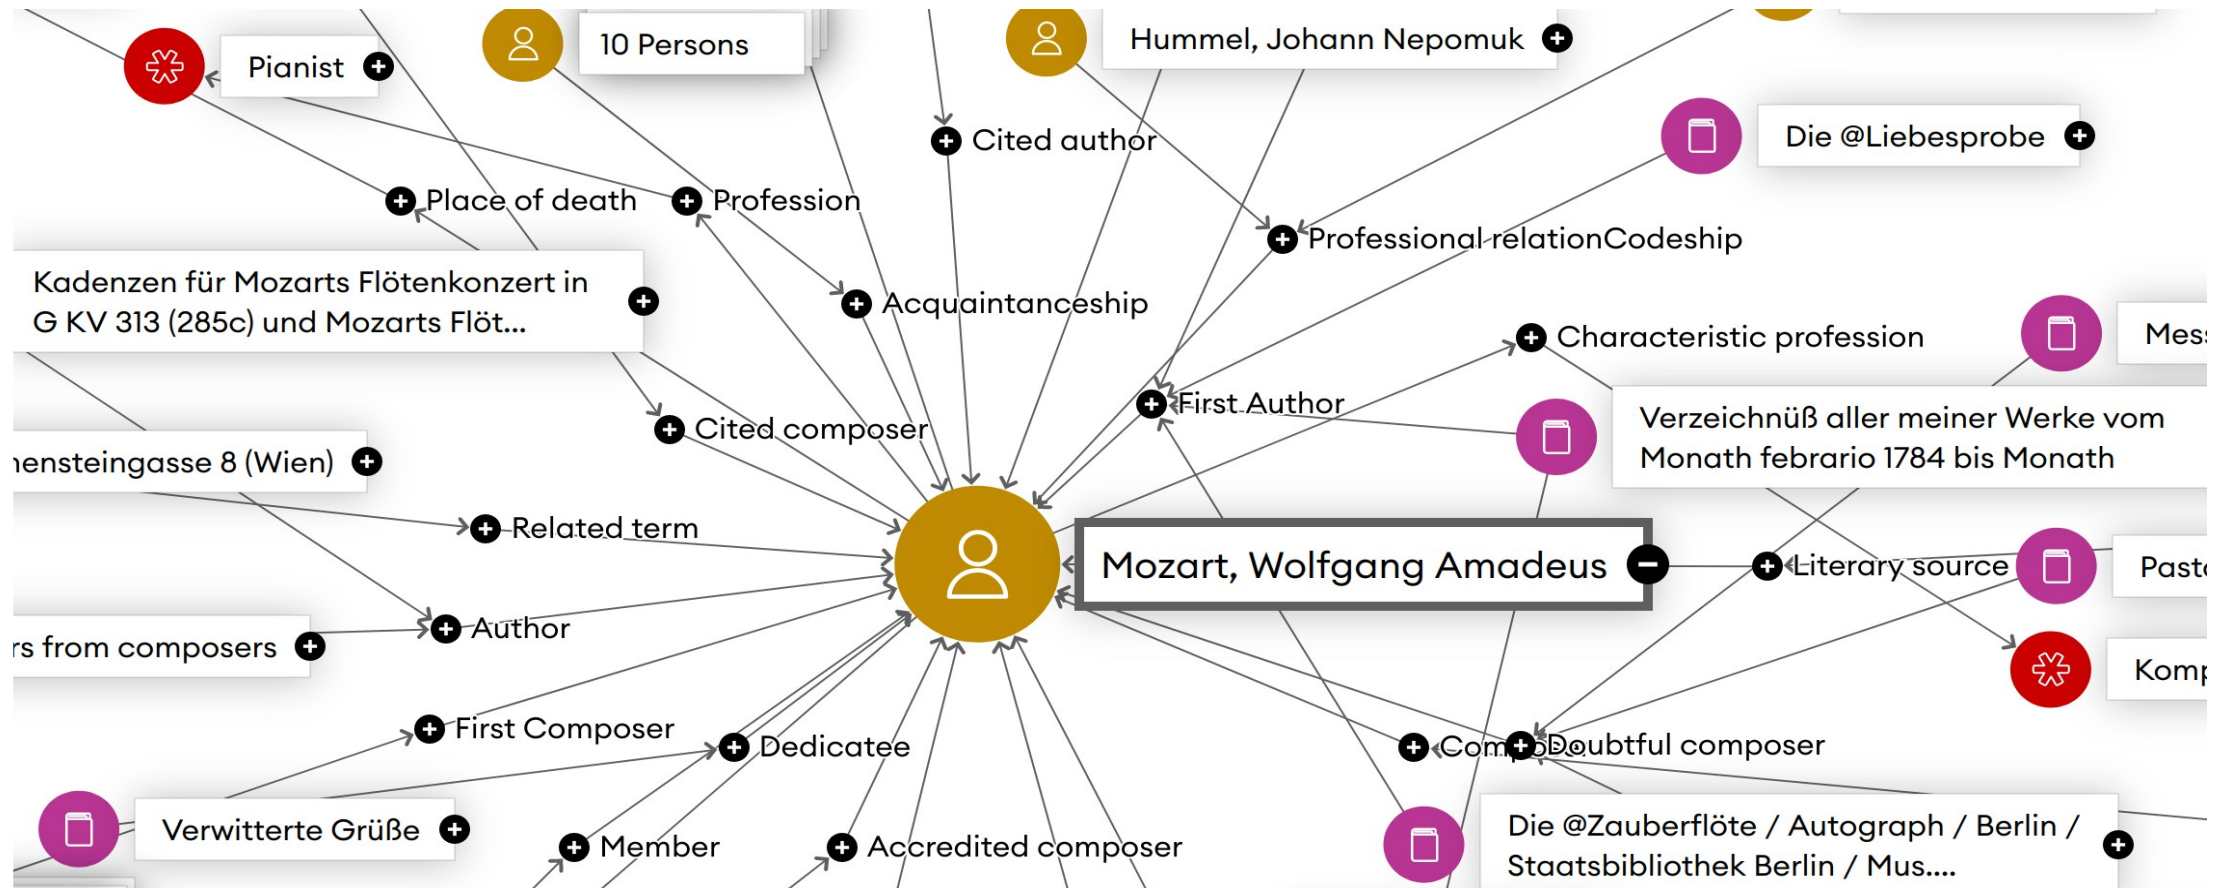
Pianist
10 Persons
Hummel, Johann Nepomuk
Cited author
Die @Liebesprobe
Place of death
Profession
Professional relationCodeship
Kadenzen für Mozarts Flötenkonzert in G KV 313 (285c) und Mozarts Flöt...
Acquaintanceship
Characteristic profession
Mes
First Author
Verzeichnüß aller meiner Werke vom Monath febrario 1784 bis Monath
Cited composer
ιensteingasse 8 (Wien)
Related term
Mozart, Wolfgang Amadeus
Literary source
Past
Author
rs from composers
Komp
First Composer
Dedicatee
Compo
Doubtful composer
Verwitterte Grüße
Member
Accredited composer
Die @Zauberflöte / Autograph / Berlin / Staatsbibliothek Berlin / Mus....